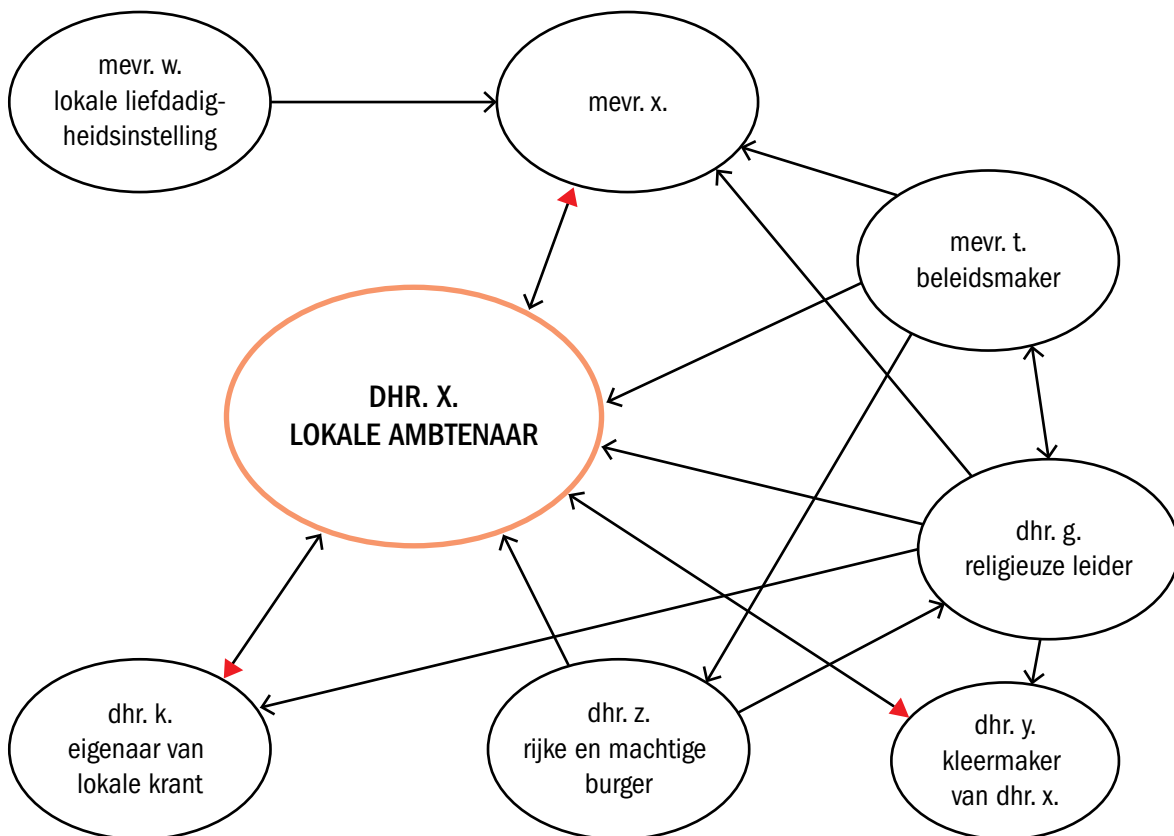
mevr. w.
lokale liefdadigheidsinstelling

mevr. x.

mevr. t.
beleidsmaker

DHR. X.
LOKALE AMBTENAAR

dhr. g.
religieuze leider

dhr. k.
eigenaar van
lokale krant

dhr. z.
rijke en machtige
burger

dhr. y.
kleermaker
van dhr. x.